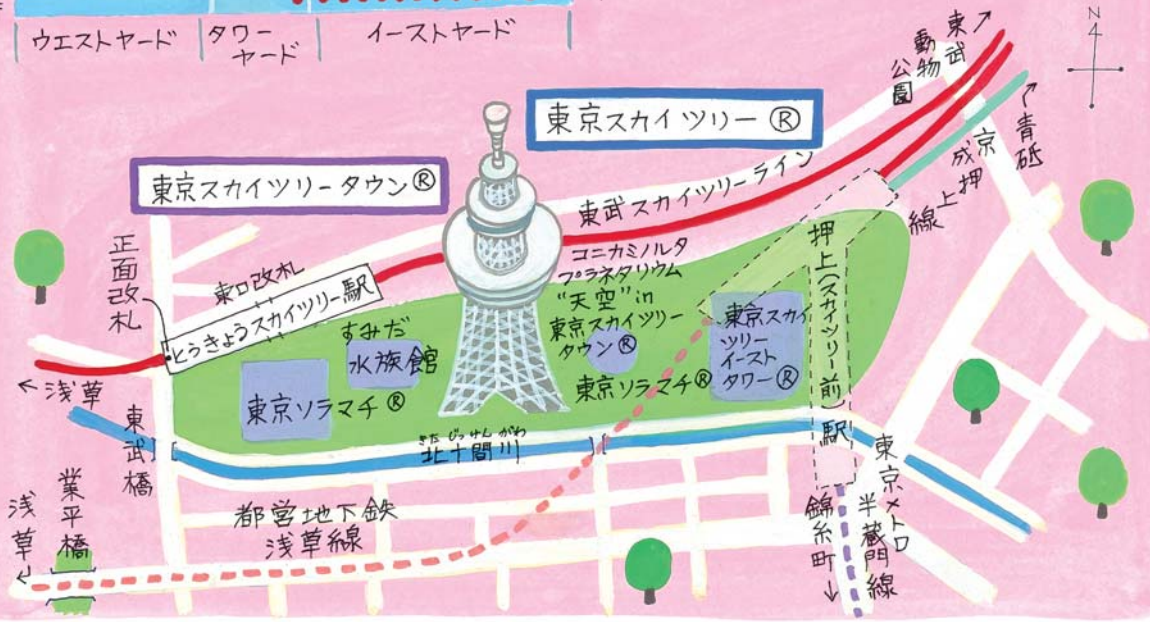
ウエストヤード
タワーヤード
イーストヤード
東武動物公園
N
東京スカイツリー®
青砥
京成押上線
東京スカイツリータウン®
東武スカイツリーライン
正面改札
東口改札
とうきょうスカイツリー駅
コニカミノルタプラネタリウム"天空"in東京スカイツリータウン®
すみだ水族館
東京スカイツリーイーストタワー®
押上〈スカイツリー前〉駅
浅草
東京ソラマチ®
東京ソラマチ®
東武橋
きたじっけんがわ
北十間川
東京メトロ半蔵門線
業平橋
都営地下鉄浅草線
錦糸町
浅草